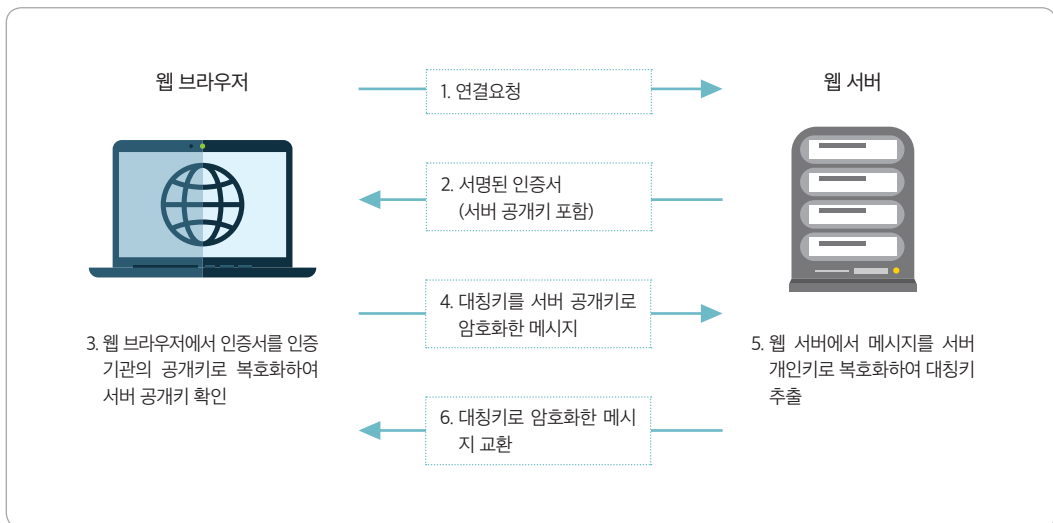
웹 브라우저

1. 연결요청

웹 서버

2. 서명된 인증서 (서버 공개키 포함)

4. 대칭키를 서버 공개키로 암호화한 메시지

3. 웹 브라우저에서 인증서를 인증 기관의 공개키로 복호화하여 서버 공개키 확인

5. 웹 서버에서 메시지를 서버 개인키로 복호화하여 대칭키 추출

6. 대칭키로 암호화한 메시지 교환